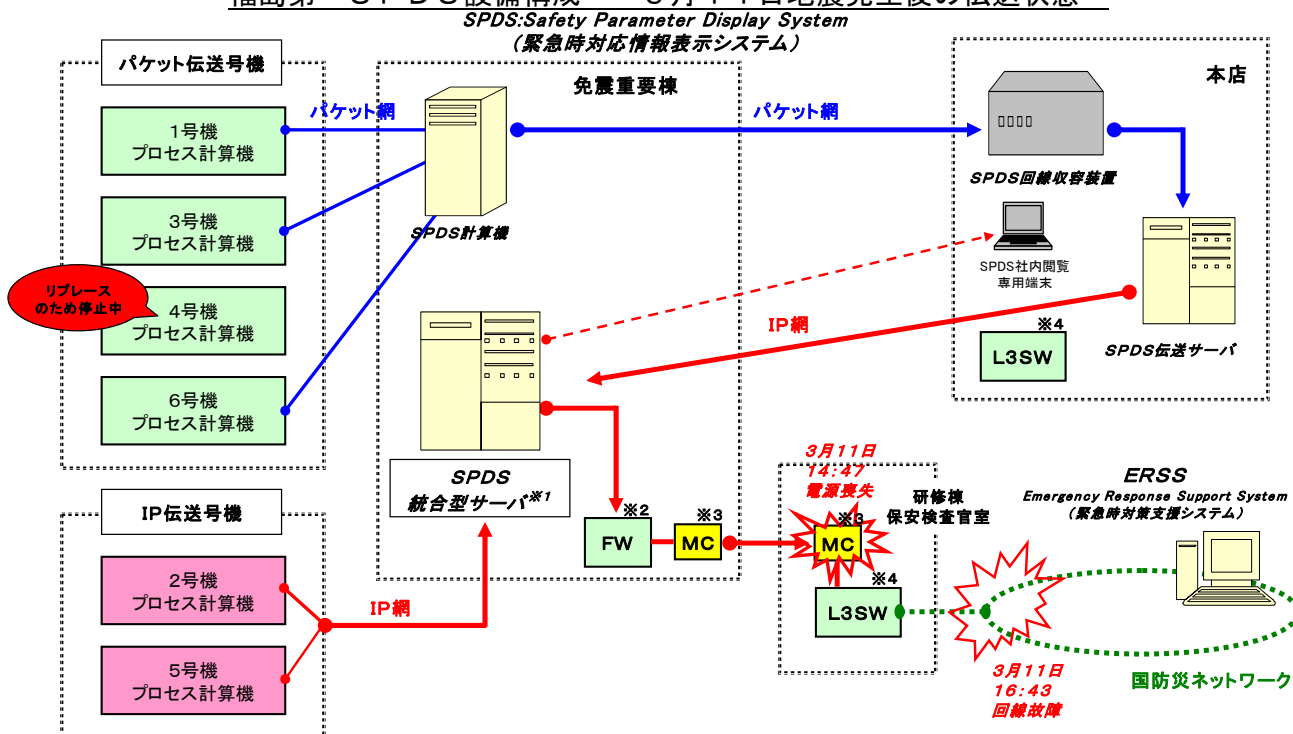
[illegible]
SPDS:Safety Parameter Display System
（緊急時対応情報表示システム）

パケット伝送号機

1号機
プロセス計算機

3号機
プロセス計算機

リプレースのため停止中

4号機
プロセス計算機

6号機
プロセス計算機

パケット網

免震重要棟

SPDS計算機

SPDS
統合型サーバ※1

FW ※2

MC ※3

パケット網

本店

SPDS回線収容装置

SPDS社内閲覧専用端末

IP網

※4
L3SW

SPDS伝送サーバ

IP伝送号機

2号機
プロセス計算機

5号機
プロセス計算機

IP網

3月11日
14:47
電源喪失

※3
MC

研修棟
保安検査官室

※4
L3SW

ERSS
Emergency Response Support System
（緊急時対策支援システム）

3月11日
16:43
回線故障

国防災ネットワーク